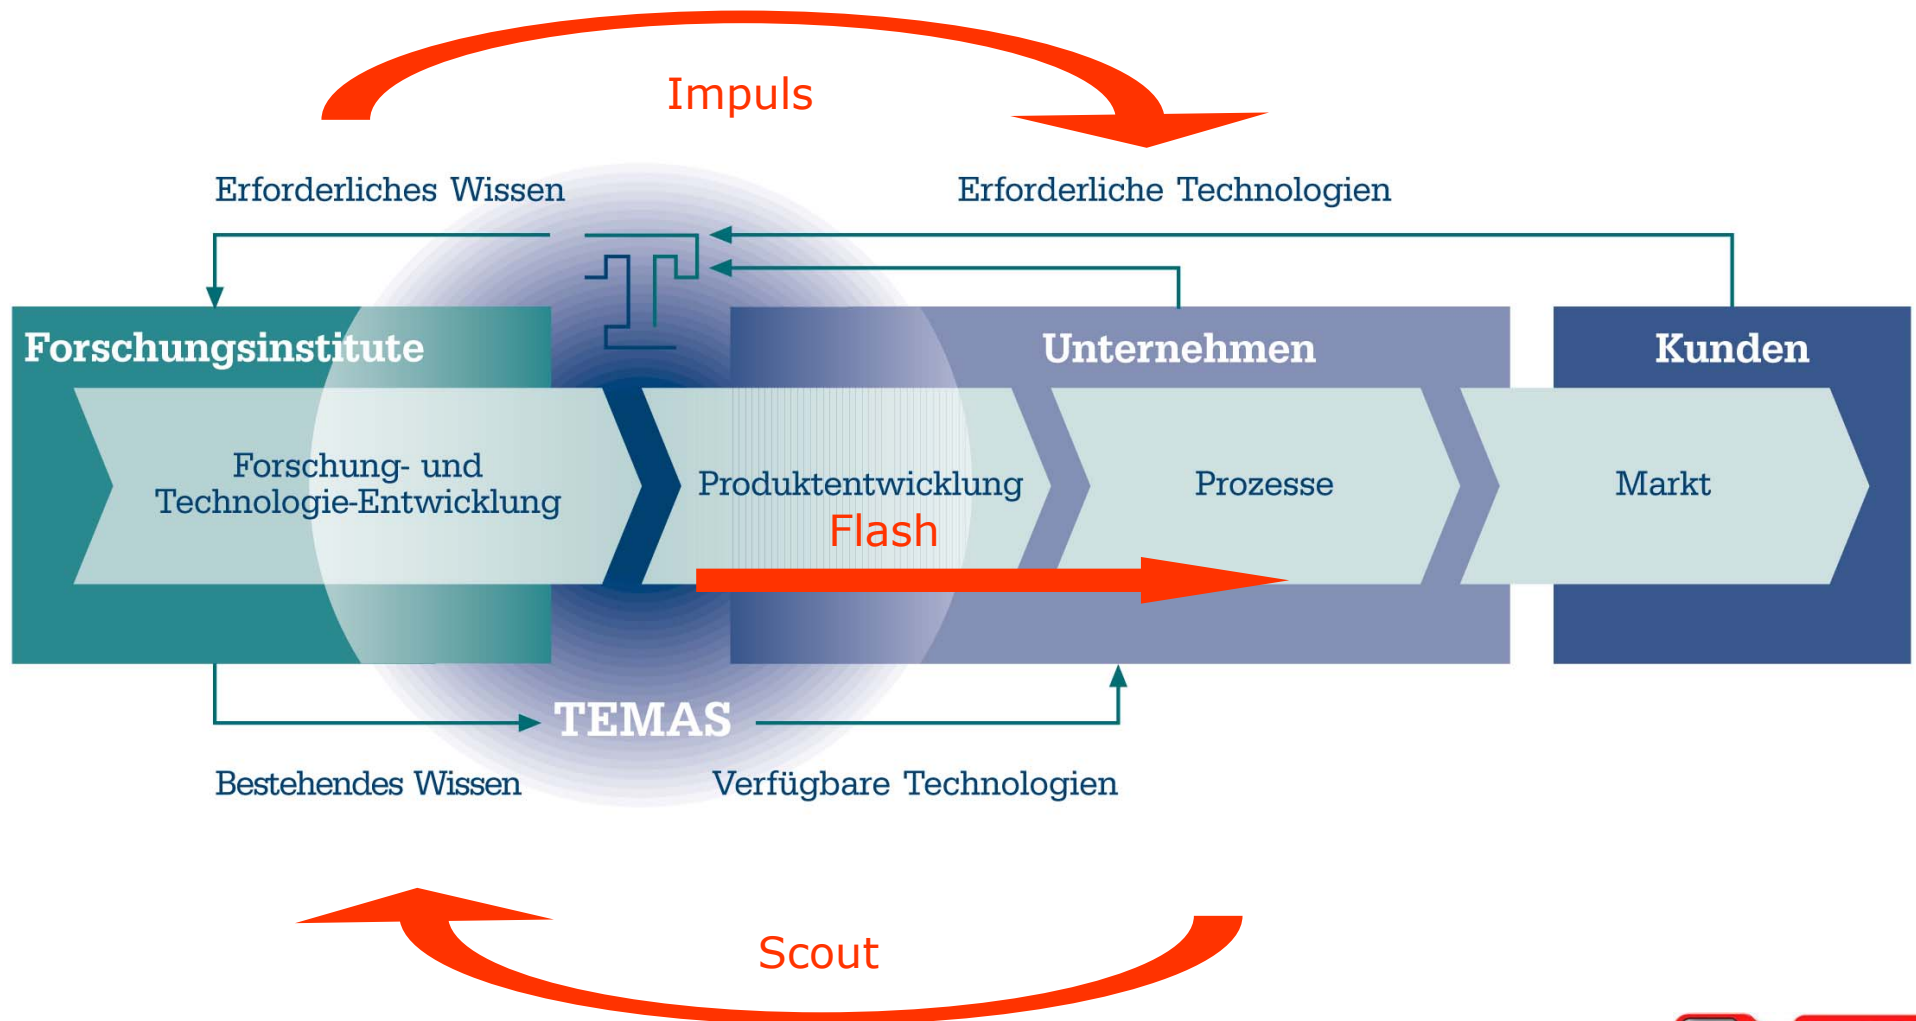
Impuls

Erforderliches Wissen

Erforderliche Technologien

Forschungsinstitute

Unternehmen

Kunden

Forschung- und Technologie-Entwicklung

Produktentwicklung

Flash

Prozesse

Markt

TEMAS

Bestehendes Wissen

Verfügbare Technologien

Scout